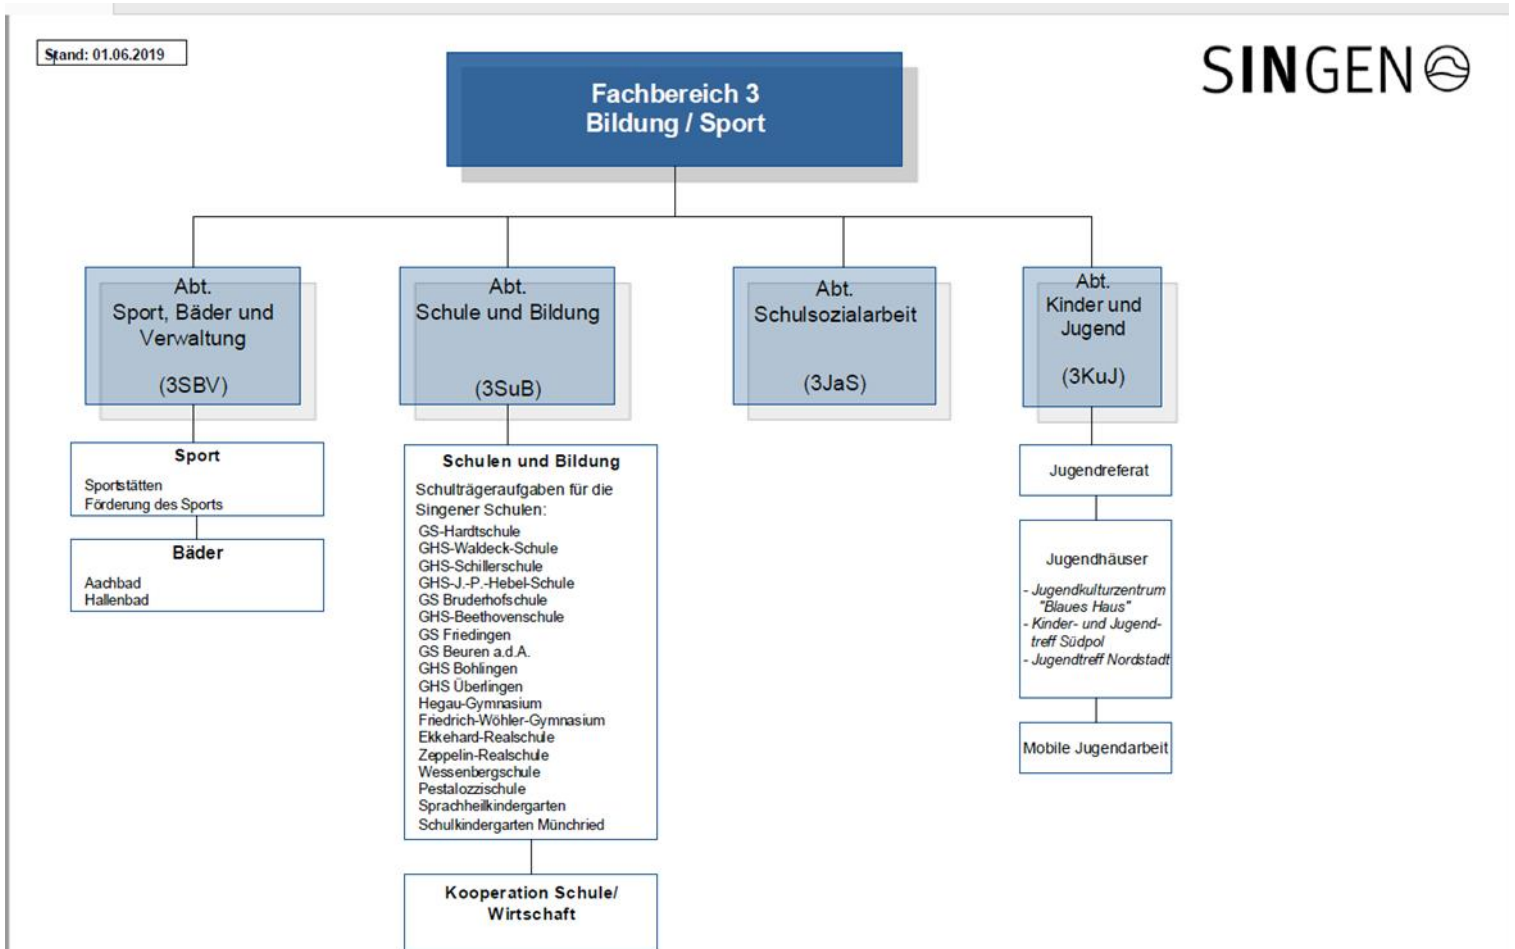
Stand: 01.06.2019

SINGEN

Fachbereich 3
Bildung / Sport

Abt.
Sport, Bäder und Verwaltung

(3SBV)

Abt.
Schule und Bildung

(3SuB)

Abt.
Schulsozialarbeit

(3JaS)

Abt.
Kinder und Jugend

(3KuJ)

Sport

Sportstätten
Förderung des Sports

Bäder

Aachbad
Hallenbad

Schulen und Bildung

Schulträgeraufgaben für die Singener Schulen:
GS-Hardtschule
GHS-Waldeck-Schule
GHS-Schillerschule
GHS-J.-P.-Hebel-Schule
GS Bruderhofschule
GHS-Beethovenschule
GS Friedingen
GS Beuren a.d.A.
GHS Bohlingen
GHS Überlingen
Hegau-Gymnasium
Friedrich-Wöhler-Gymnasium
Ekkehard-Realschule
Zeppelin-Realschule
Wessenbergschule
Pestalozzischule
Sprachheilkindergarten
Schulkindergarten Münchried

Kooperation Schule/ Wirtschaft

Jugendreferat

Jugendhäuser

- Jugendkulturzentrum "Blaues Haus"
- Kinder- und Jugendtreff Südpol
- Jugendtreff Nordstadt

Mobile Jugendarbeit